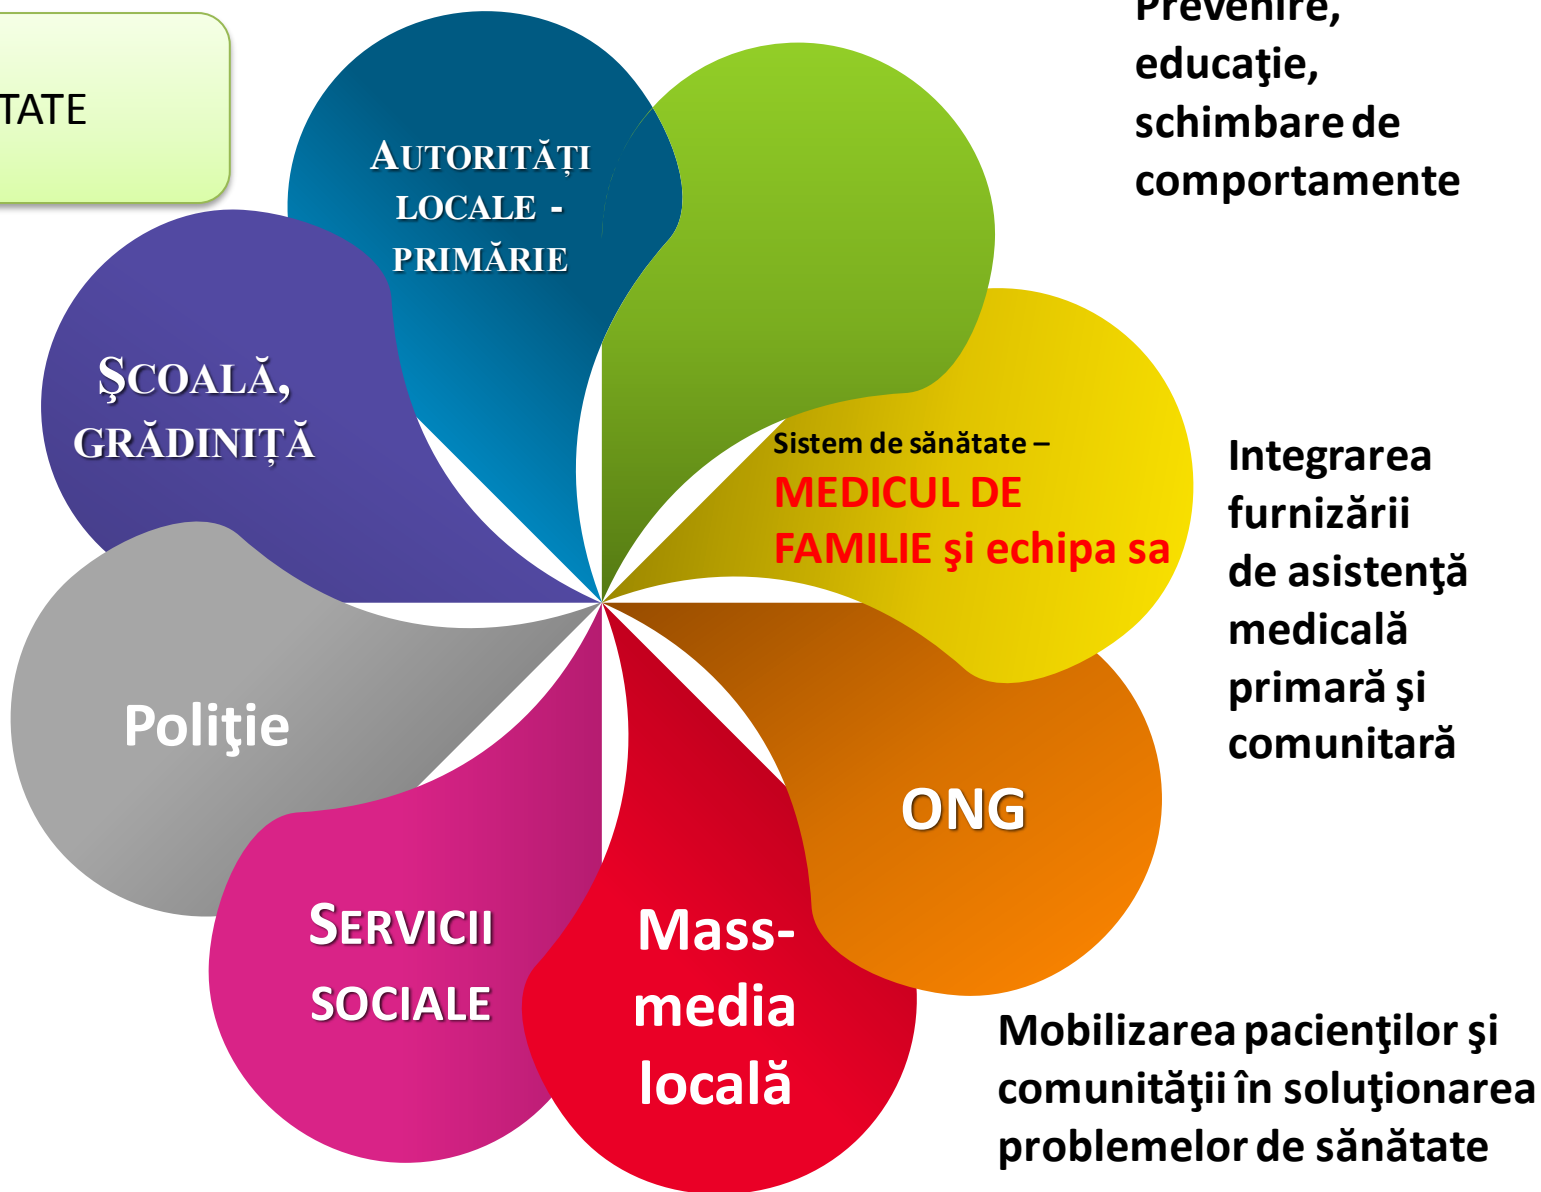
TATE

AUTORITĂȚI LOCALE - PRIMĂRIE

Prevenire, educaţie, schimbare de comportamente

ŞCOALĂ, GRĂDINIȚĂ

Sistem de sănătate – MEDICUL DE FAMILIE şi echipa sa

Integrarea furnizării de asistenţă medicală primară şi comunitară

Poliţie

ONG

SERVICII SOCIALE

Mass-media locală

Mobilizarea pacienţilor şi comunităţii în soluţionarea problemelor de sănătate